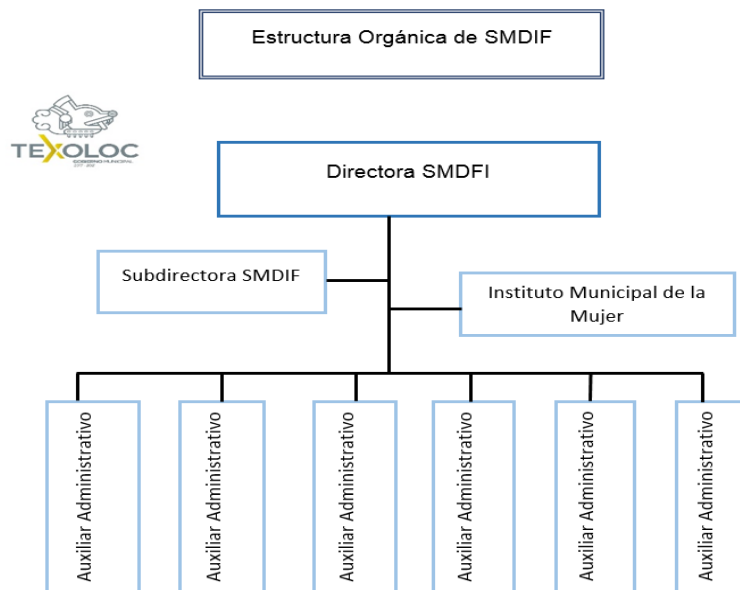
Estructura Orgánica de SMDIF

TEXOLOC
GOBIERNO MUNICIPAL
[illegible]

Directora SMDFI

Subdirectora SMDIF

Instituto Municipal de la Mujer

Auxiliar Administrativo

Auxiliar Administrativo

Auxiliar Administrativo

Auxiliar Administrativo

Auxiliar Administrativo

Auxiliar Administrativo